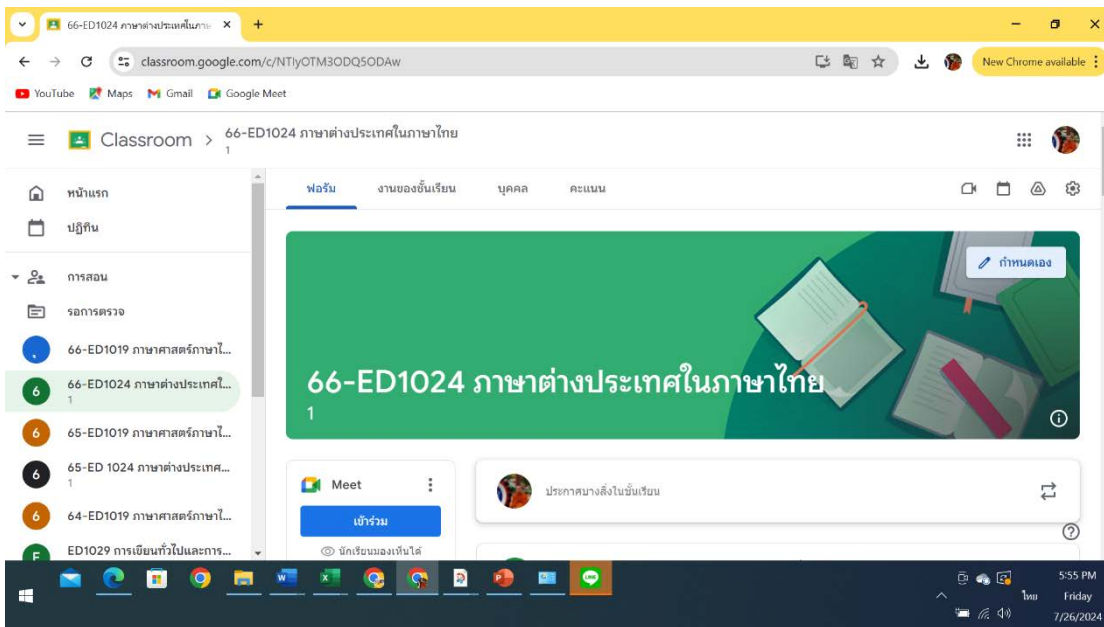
66-ED1024 ภาษาต่างประเทศในภาษ ×
+
classroom.google.com/c/NTIyOTM3ODQ5ODAw
New Chrome available
YouTube Maps Gmail Google Meet

Classroom > 66-ED1024 ภาษาต่างประเทศในภาษาไทย
1

หน้าแรก
ปฏิทิน
การสอน
รอการตรวจ
66-ED1019 ภาษาศาสตร์ภาษาไ...
66-ED1024 ภาษาต่างประเทศใ...
1
65-ED1019 ภาษาศาสตร์ภาษาไ...
65-ED 1024 ภาษาต่างประเทศ...
1
64-ED1019 ภาษาศาสตร์ภาษาไ...
ED1029 การเขียนทั่วไปและการ...

ฟอรัม งานของชั้นเรียน บุคคล คะแนน

กำหนดเอง

66-ED1024 ภาษาต่างประเทศในภาษาไทย
1

Meet
เข้าร่วม
นักเรียนมองเห็นได้

ประกาศบางสิ่งในชั้นเรียน

ไทย
5:55 PM
Friday
7/26/2024